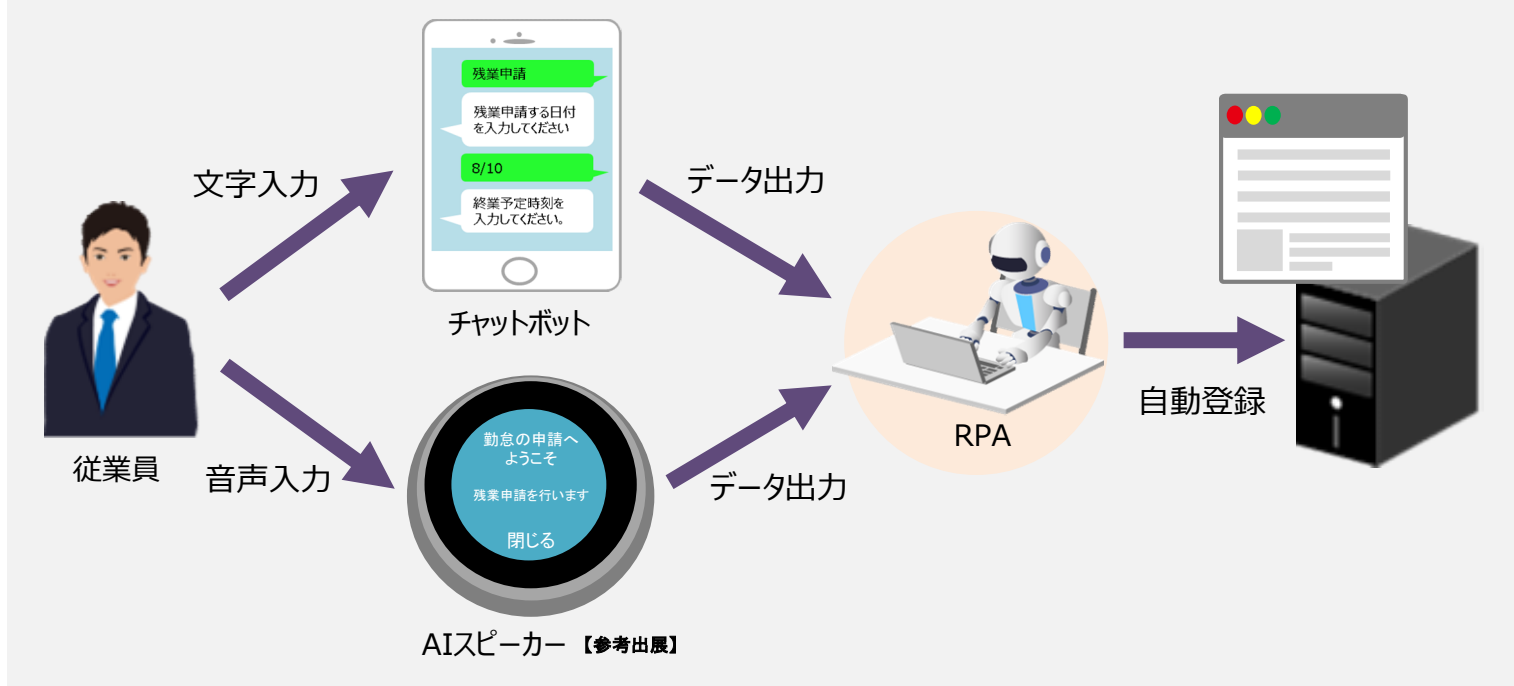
残業申請

残業申請する日付を入力してください

8/10

終業予定時刻を入力してください。

文字入力

データ出力

チャットボット

従業員

音声入力

勤怠の申請へようこそ

残業申請を行います

閉じる

データ出力

RPA

自動登録

AIスピーカー 【参考出展】